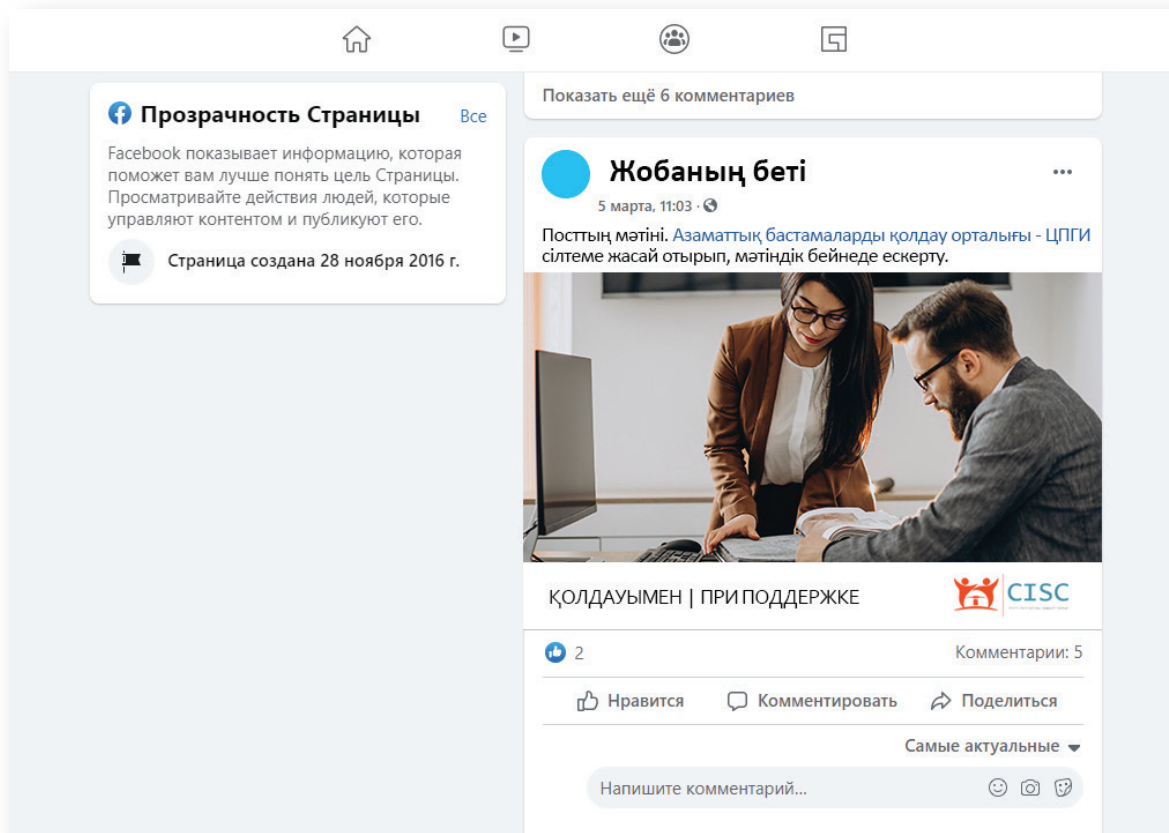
Прозрачность Страницы Все

Facebook показывает информацию, которая поможет вам лучше понять цель Страницы. Просматривайте действия людей, которые управляют контентом и публикуют его.

Страница создана 28 ноября 2016 г.

Показать ещё 6 комментариев

Жобаның беті

5 марта, 11:03 ·

Посттың мәтіні. Азаматтық бастамаларды қолдау орталығы - ЦПГИ сілтеме жасай отырып, мәтіндік бейнеде ескерту.

ҚОЛДАУЫМЕН | ПРИ ПОДДЕРЖКЕ

CISC

2

Комментарии: 5

Нравится Комментировать Поделиться

Самые актуальные

Напишите комментарий...